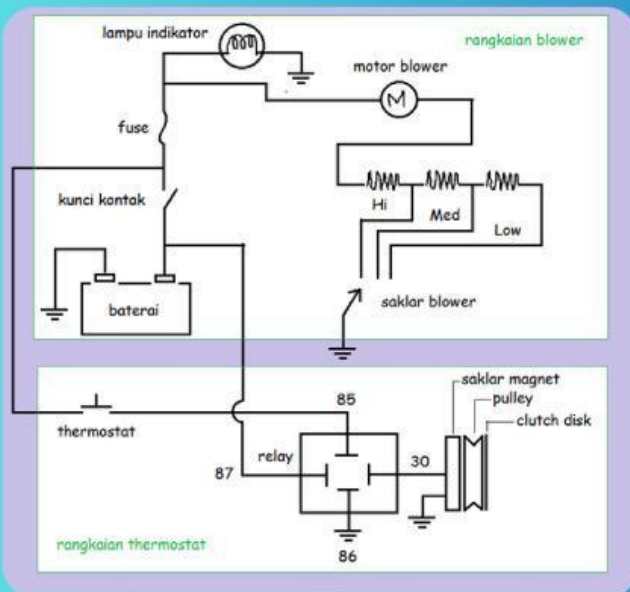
lampu indikator

rangkaian blower

motor blower

M

fuse

kunci kontak

Hi

Med

Low

baterai

saklar blower

saklar magnet

pulley

clutch disk

85

thermostat

relay

87

30

86

rangkaian thermostat